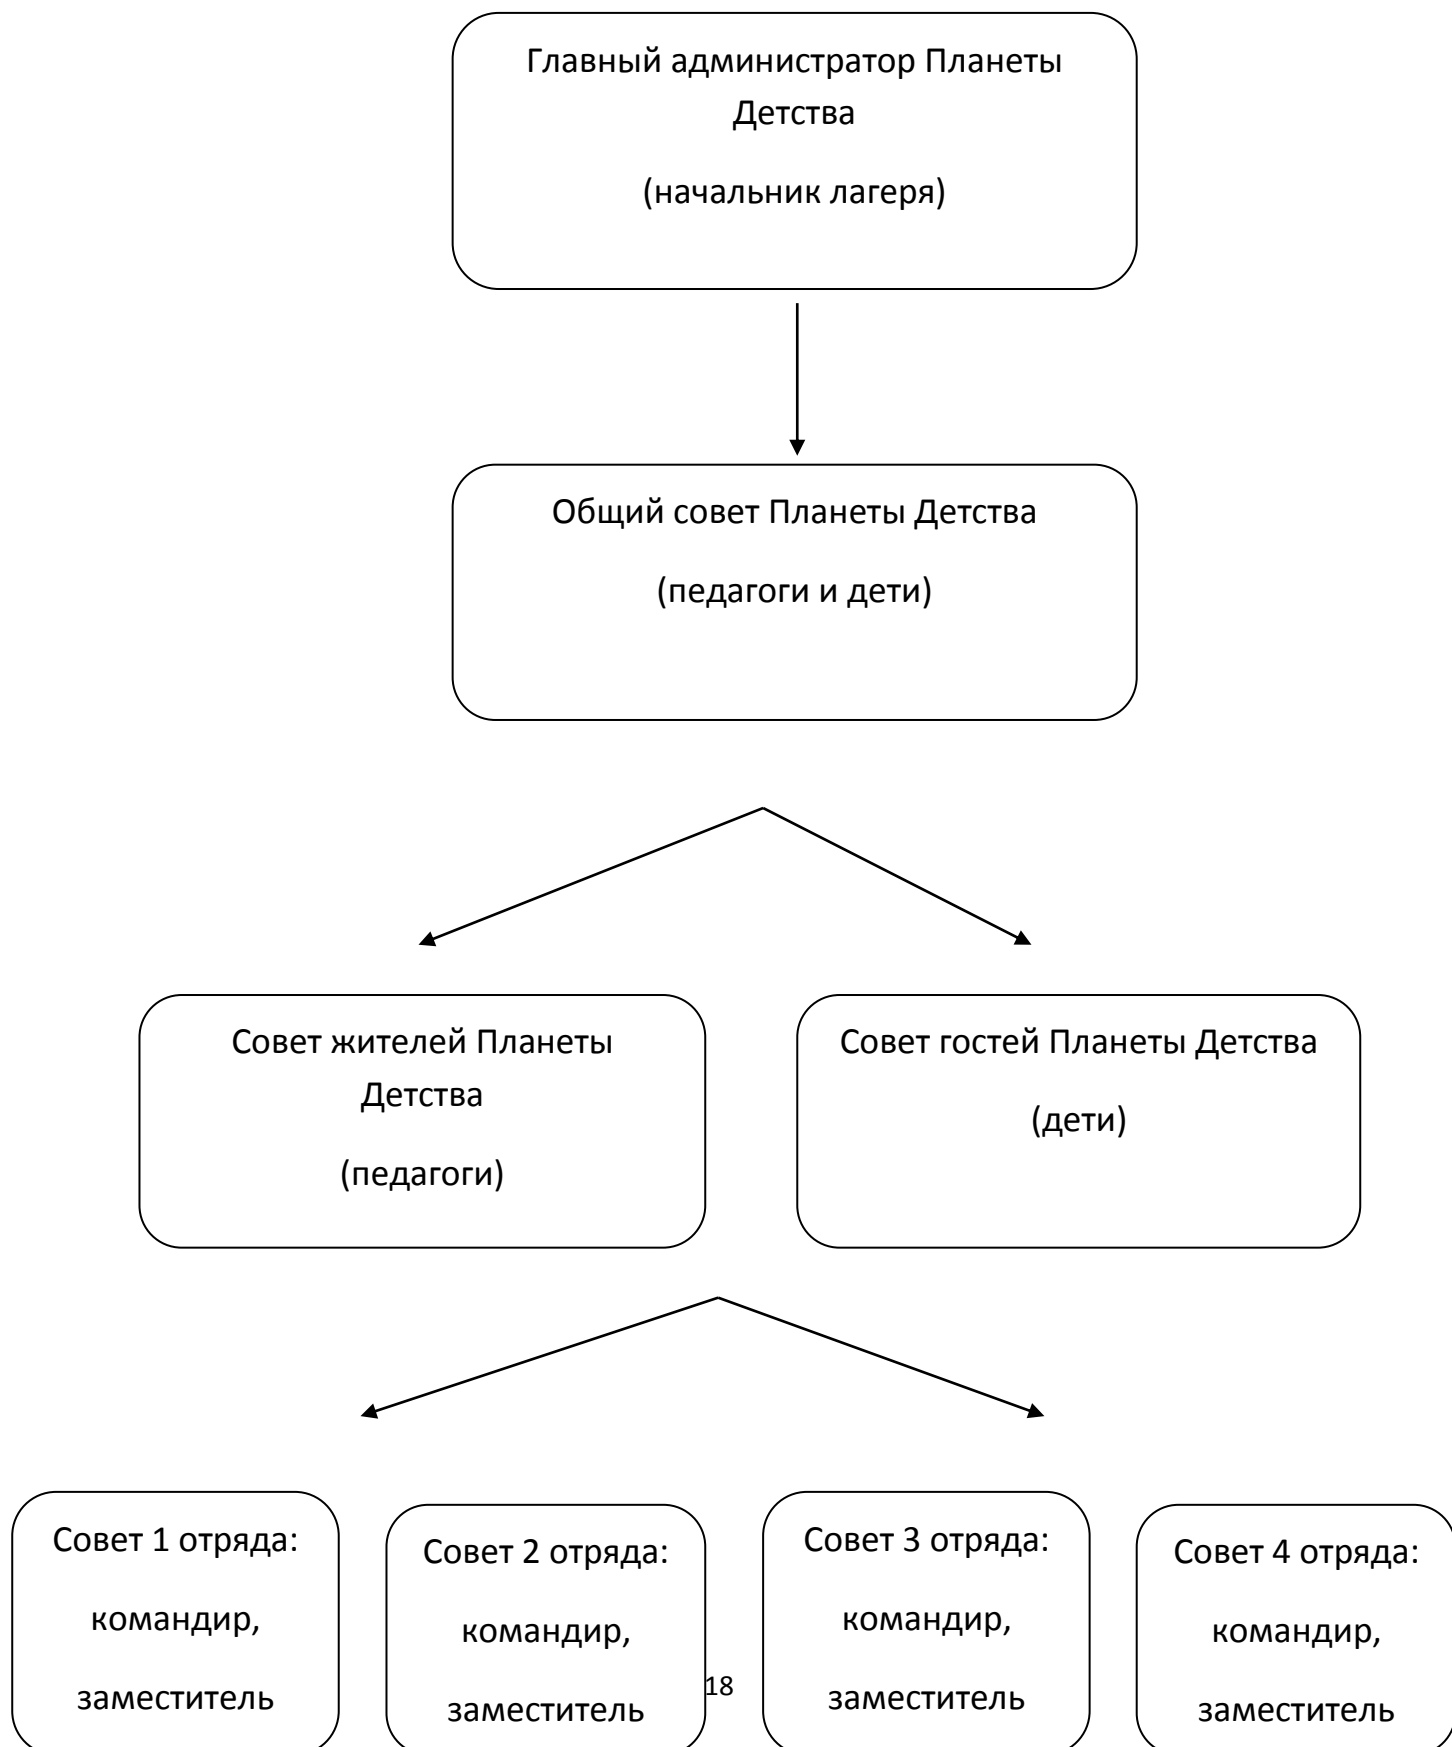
Главный администратор Планеты Детства

(начальник лагеря)

Общий совет Планеты Детства

(педагоги и дети)

Совет жителей Планеты Детства

(педагоги)

Совет гостей Планеты Детства

(дети)

Совет 1 отряда:

командир,

заместитель

Совет 2 отряда:

командир,

заместитель

Совет 3 отряда:

командир,

заместитель

Совет 4 отряда:

командир,

заместитель

18